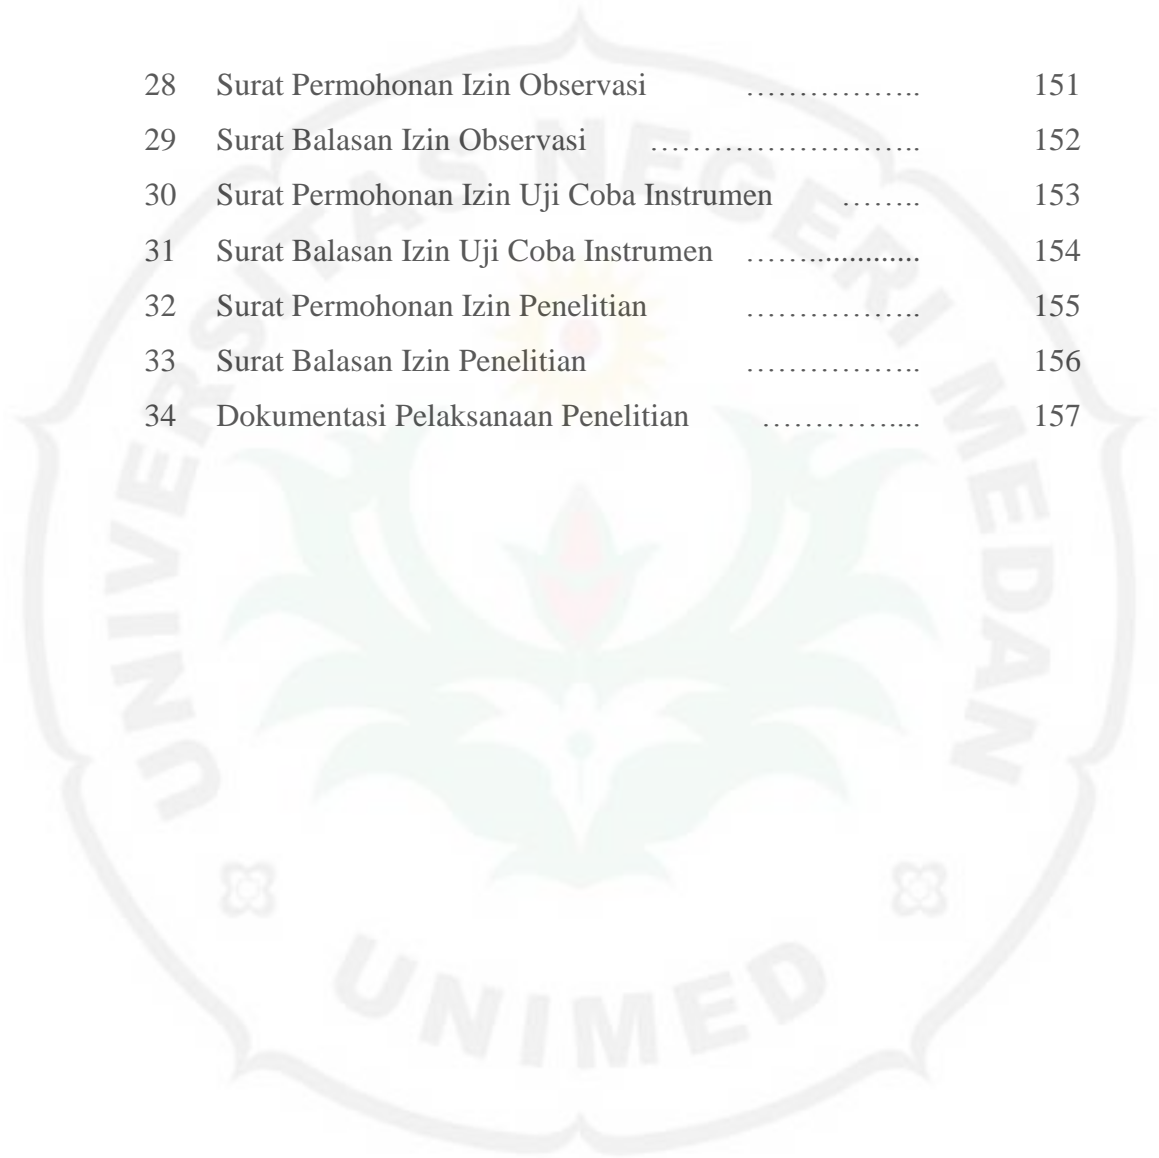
28 Surat Permohonan Izin Observasi …………….. 151
29 Surat Balasan Izin Observasi …………………….. 152
30 Surat Permohonan Izin Uji Coba Instrumen …….. 153
31 Surat Balasan Izin Uji Coba Instrumen …….............. 154
32 Surat Permohonan Izin Penelitian …………….. 155
33 Surat Balasan Izin Penelitian …………….. 156
34 Dokumentasi Pelaksanaan Penelitian …………..... 157

UNIVERSITAS NEGERI MEDAN

UNIMED